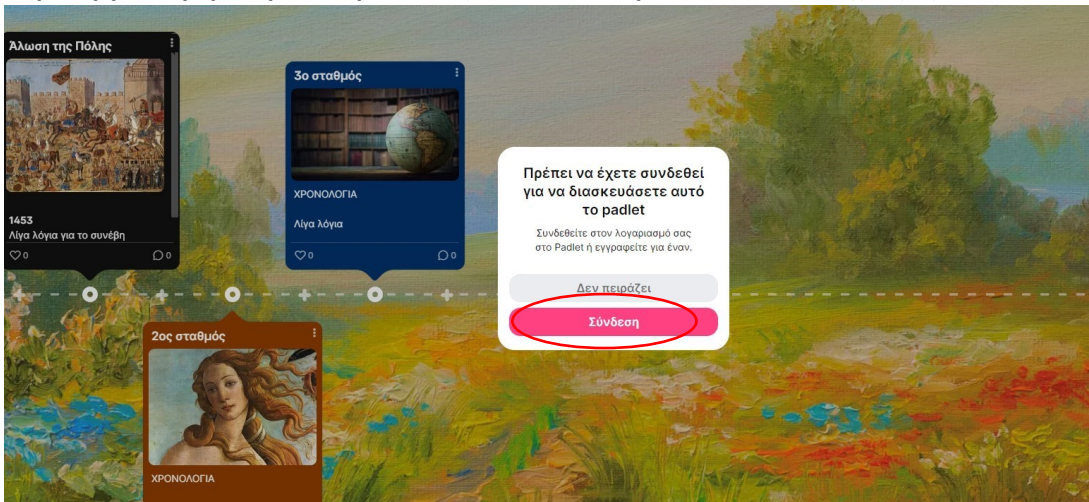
Άλωση της Πόλης

1453
Λίγα λόγια για το συνέβη

0 0

3ο σταθμός

ΧΡΟΝΟΛΟΓΙΑ

Λίγα λόγια

0 0

2ος σταθμός

ΧΡΟΝΟΛΟΓΙΑ

Πρέπει να έχετε συνδεθεί για να διασκευάσετε αυτό το padlet

Συνδεθείτε στον λογαριασμό σας στο Padlet ή εγγραφείτε για έναν.

Δεν πειράζει

Σύνδεση